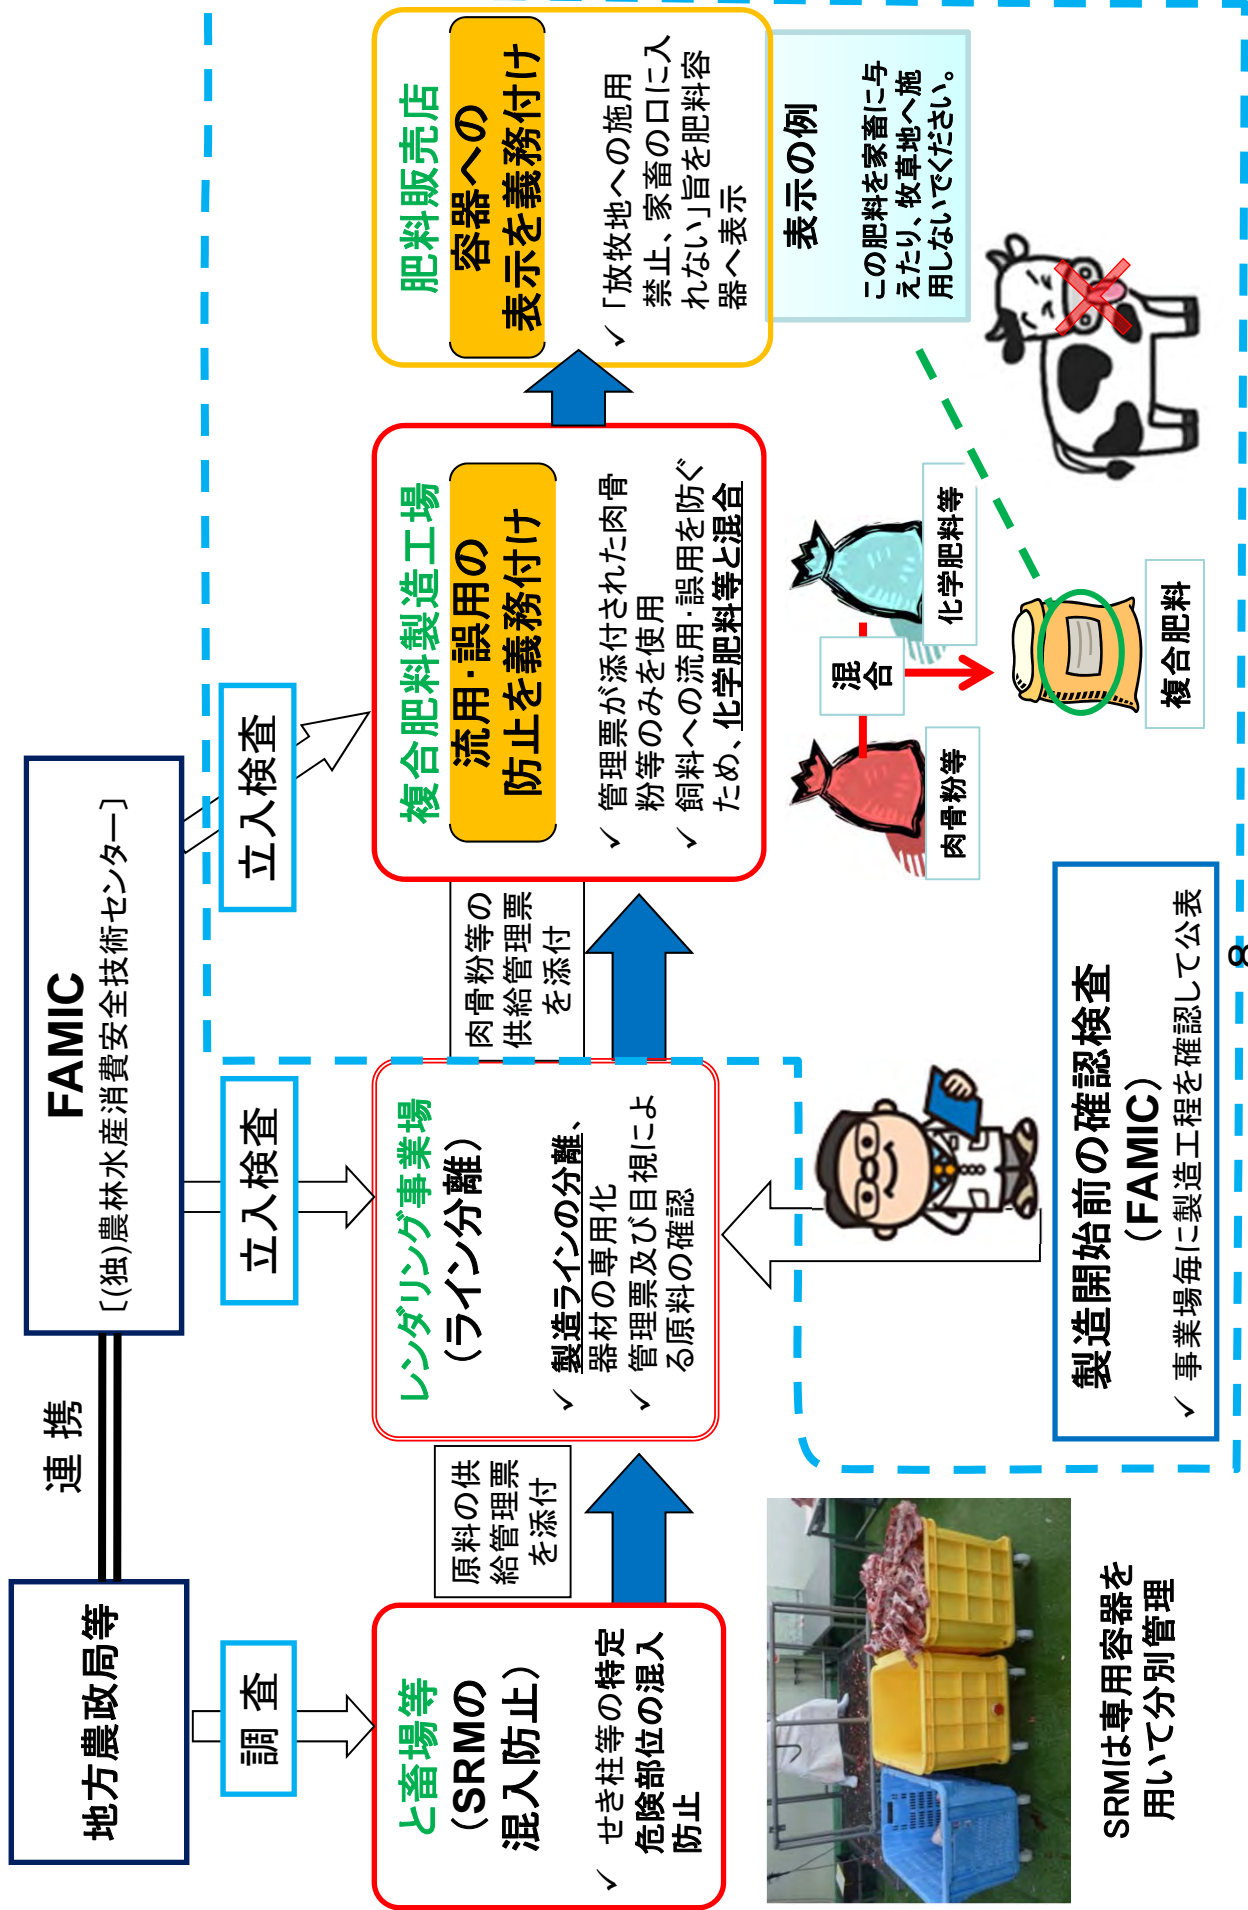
地方農政局等

連 携

FAMIC
［(独)農林水産消費安全技術センター］

調 査

立入検査

立入検査

と畜場等
（SRMの混入防止）
✓ せき柱等の特定危険部位の混入防止

原料の供給管理票を添付

レンダリング事業場
（ライン分離）
✓ 製造ラインの分離、器材の専用化
✓ 管理票及び目視による原料の確認

肉骨粉等の供給管理票を添付

複合肥料製造工場
流用・誤用の防止を義務付け
✓ 管理票が添付された肉骨粉等のみを使用
✓ 飼料への流用・誤用を防ぐため、化学肥料等と混合

肥料販売店
容器への表示を義務付け
✓「放牧地への施用禁止、家畜の口に入れない」旨を肥料容器へ表示

表示の例
この肥料を家畜に与えたり、牧草地へ施用しないでください。

肉骨粉等

混合

化学肥料等

複合肥料

製造開始前の確認検査（FAMIC）
✓ 事業場毎に製造工程を確認して公表

SRMは専用容器を用いて分別管理

8